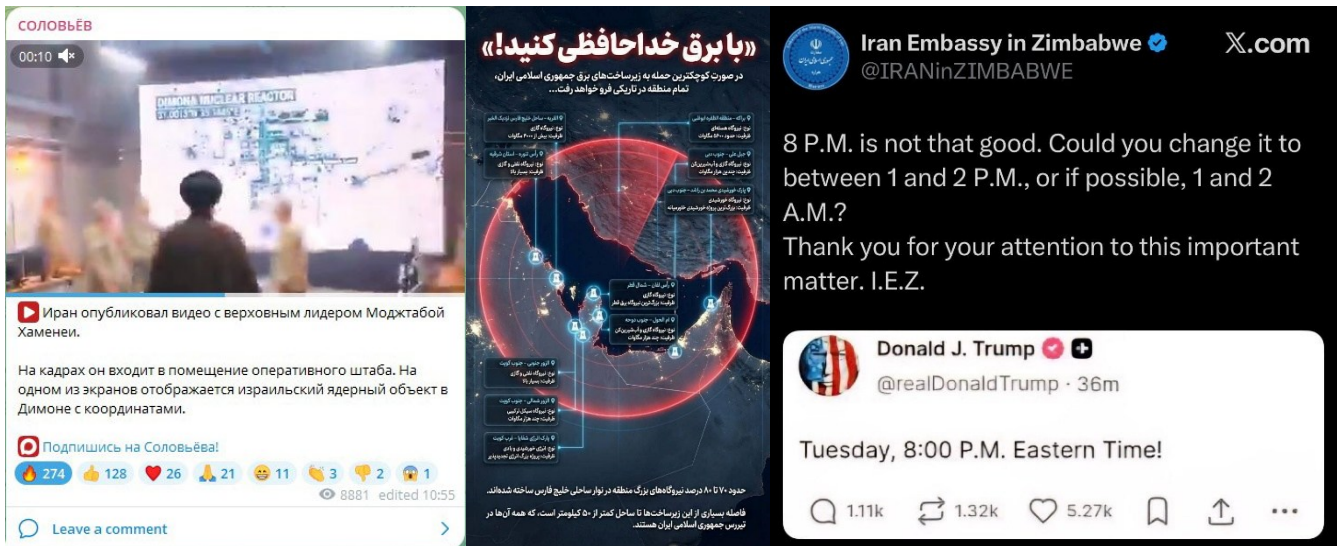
СОЛОВЬЁВ

00:10

DIMONA NUCLEAR REACTOR

Иран опубликовал видео с верховным лидером Моджтабой Хаменеи.

На кадрах он входит в помещение оперативного штаба. На одном из экранов отображается израильский ядерный объект в Димоне с координатами.

Подпишись на Соловьёва!

🔥 274 👍 128 ❤️ 26 🙏 21 😁 11 👏 3 👎 2 😱 1

8881 edited 10:55

Leave a comment

«با برق خداحافظی کنید!»

در صورت کوچکترین حمله به زیرساخت‌های برق جمهوری اسلامی ایران، تمام منطقه در تاریکی فرو خواهد رفت...

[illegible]

حدود ۷۰ تا ۸۰ درصد نیروگاه‌های بزرگ منطقه در نوار ساحلی خلیج فارس ساخته شده‌اند.

فاصله بسیاری از این زیرساخت‌ها تا ساحل کمتر از ۵۰ کیلومتر است، که همه آن‌ها در تیررس جمهوری اسلامی ایران هستند.

Iran Embassy in Zimbabwe
@IRANinZIMBABWE

𝕏.com

8 P.M. is not that good. Could you change it to between 1 and 2 P.M., or if possible, 1 and 2 A.M.?
Thank you for your attention to this important matter. I.E.Z.

Donald J. Trump
@realDonaldTrump · 36m

Tuesday, 8:00 P.M. Eastern Time!

1.11k 1.32k 5.27k